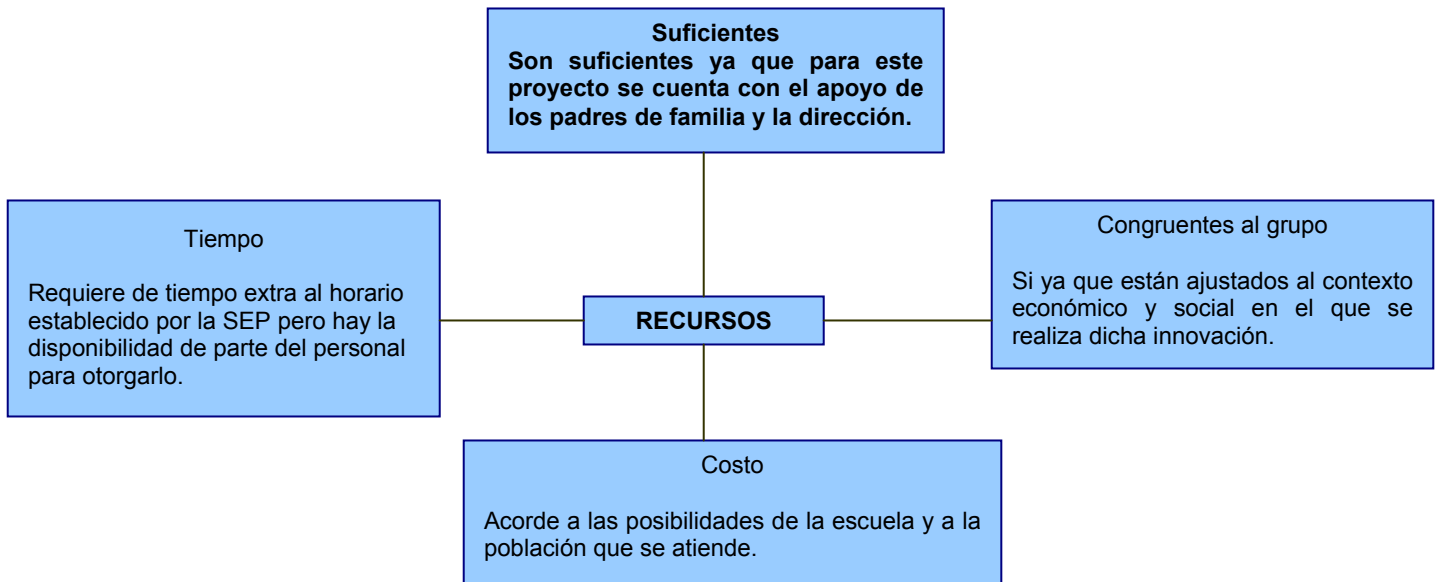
Suficientes
Son suficientes ya que para este proyecto se cuenta con el apoyo de los padres de familia y la dirección.

Tiempo

Requiere de tiempo extra al horario establecido por la SEP pero hay la disponibilidad de parte del personal para otorgarlo.

RECURSOS

Congruentes al grupo

Si ya que están ajustados al contexto económico y social en el que se realiza dicha innovación.

Costo

Acorde a las posibilidades de la escuela y a la población que se atiende.